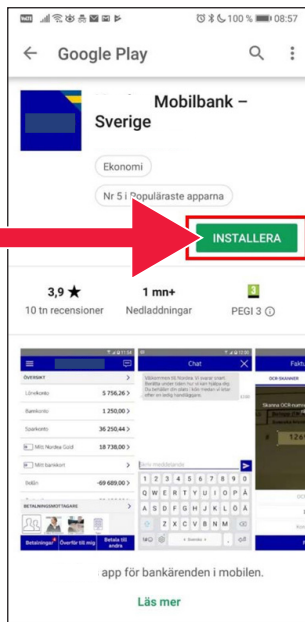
100 % 08:57

Google Play

Mobilbank – Sverige

Ekonomi

Nr 5 i Populäraste apparna

INSTALLERA

3,9 ★
10 tn recensioner

1 mn+
Nedladdningar

3
PEGI 3

ÖVERSIKT
Lönekonto 5 756,26
Sparkonto 1 250,00
Sparkonto 36 250,44
Mitt Nordea Guld 18 738,00
Mitt bankkort
Kredit -69 689,00
BETALNINGSMOTTAGARE
Betalningar Överför till mig Betala till andra

Chat

Skriv meddelande

Q W E R T Y U I O P Å
A S D F G H J K L Ö Ä
Z X C V B N M

OCR SKANNER

app för bankärenden i mobilen.

Läs mer